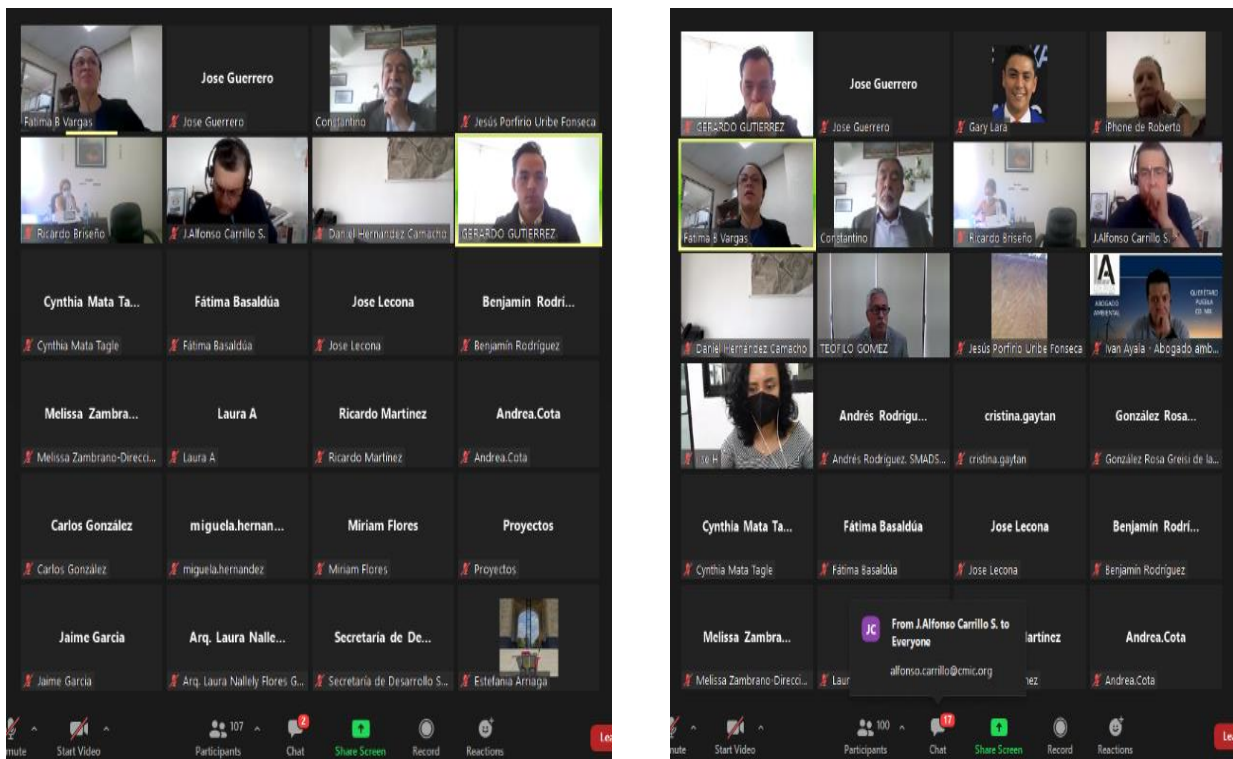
Fatima B Vargas
Jose Guerrero
Jose Guerrero
Constantino
Jesús Porfirio Uribe Fonseca
Ricardo Briseño
J.Alfonso Carrillo S.
Daniel Hernández Camacho
GERARDO GUTIERREZ
Cynthia Mata Ta...
Cynthia Mata Tagle
Fátima Basaldúa
Fátima Basaldúa
Jose Lecona
Jose Lecona
Benjamín Rodri...
Benjamín Rodríguez
Melissa Zambra...
Melissa Zambrano-Direcci...
Laura A
Laura A
Ricardo Martínez
Ricardo Martínez
Andrea.Cota
Andrea.Cota
Carlos González
Carlos González
miguela.hernan...
miguela.hernandez
Miriam Flores
Miriam Flores
Proyectos
Proyectos
Jaime Garcia
Jaime Garcia
Arq. Laura Nalle...
Arq. Laura Nallely Flores G...
Secretaría de De...
Secretaría de Desarrollo S...
Estefania Arriaga
mute
Start Video
107
Participants
2
Chat
Share Screen
Record
Reactions
Lea

GERARDO GUTIERREZ
Jose Guerrero
Jose Guerrero
Gary Lara
iPhone de Roberto
Fatima B Vargas
Constantino
Ricardo Briseño
J.Alfonso Carrillo S.
Daniel Hernández Camacho
TEOFILO GOMEZ
Jesús Porfirio Uribe Fonseca
ABOGADO AMBIENTAL
QUERETARO PUEBLA CD. MX.
Ivan Ayala - Abogado amb...
Jo H
Andrés Rodrigu...
Andrés Rodríguez. SMADS...
cristina.gaytan
cristina.gaytan
González Rosa...
González Rosa Greisi de la...
Cynthia Mata Ta...
Cynthia Mata Tagle
Fátima Basaldúa
Fátima Basaldúa
Jose Lecona
Jose Lecona
Benjamín Rodri...
Benjamín Rodríguez
Melissa Zambra...
Melissa Zambrano-Direcci...
JC
From J.Alfonso Carrillo S. to Everyone
alfonso.carrillo@cmic.org
Laur
artinez
nez
Andrea.Cota
Andrea.Cota
mute
Start Video
100
Participants
17
Chat
Share Screen
Record
Reactions
Le